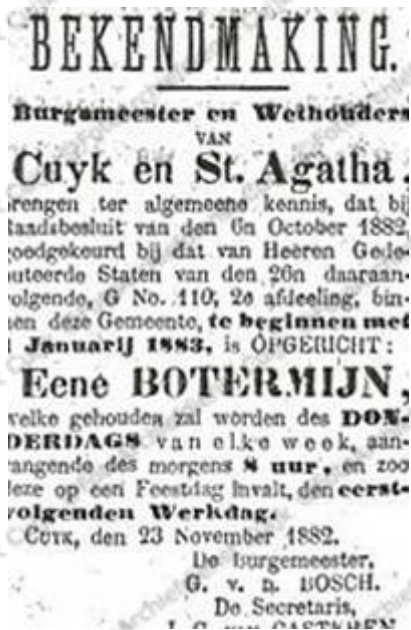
BEKENDMAKING.

Burgemeester en Wethouders VAN Cuyk en St. Agatha.

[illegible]rengen ter algemeene kennis, dat bij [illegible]aadsbesluit van den 6n October 1882, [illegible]oedgekeurd bij dat van Heeren Gedeputeerde Staten van den 26n daaraanvolgende, G No. 110, 2e afdeeling, binnen deze Gemeente, te beginnen met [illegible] Januarij 1883, is OPGERICHT:

Eene BOTERMIJN,

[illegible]elke gehouden zal worden des DONDERDAGS van elke week, aanvangende des morgens 8 uur, en zoo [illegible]eze op een Feestdag invalt, den eerstvolgenden Werkdag.

CUYK, den 23 November 1882.

De burgemeester,
G. v. D. BOSCH.
De Secretaris,
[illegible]